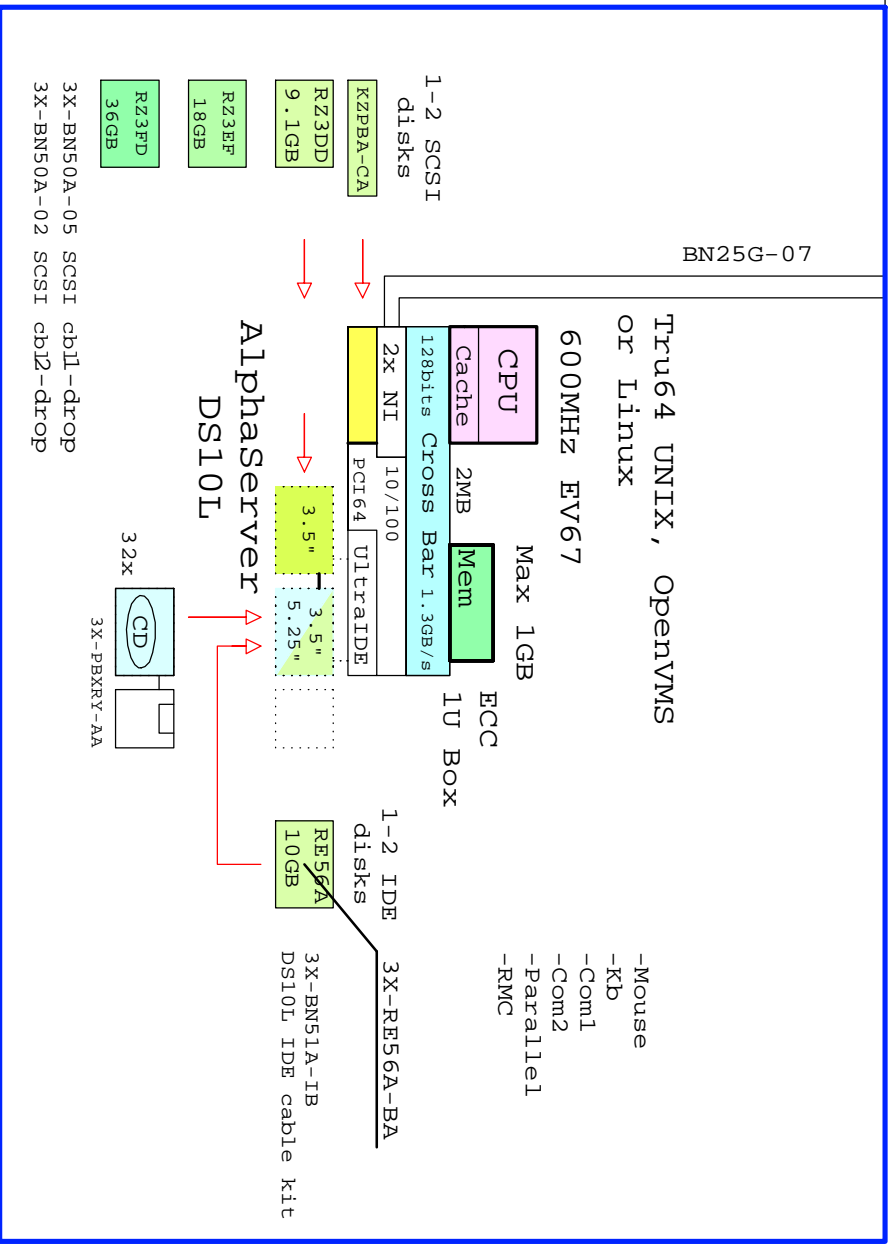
BN25G-07

Tru64 UNIX, OpenVMS
or Linux

600MHz EV67

CPU
Cache
2MB

128bits Cross Bar 1.3GB/s

Mem

Max 1GB
ECC
1U Box

2x NI
10/100

PCI64
UltraIDE

-Mouse
-Kb
-Com1
-Com2
-Parallel
-RMC

1-2 SCSI
disks

KZPBA-CA

RZ3DD
9.1GB

RZ3EF
18GB

RZ3FD
36GB

3X-BN50A-05 SCSI cbl1-drop
3X-BN50A-02 SCSI cbl2-drop

AlphaServer
DS10L

3.5"
3.5"
5.25"

32x
CD
3X-PBXRY-AA

1-2 IDE
disks

RE56A
10GB

3X-RE56A-BA

3X-BN51A-IB
DS10L IDE cable kit